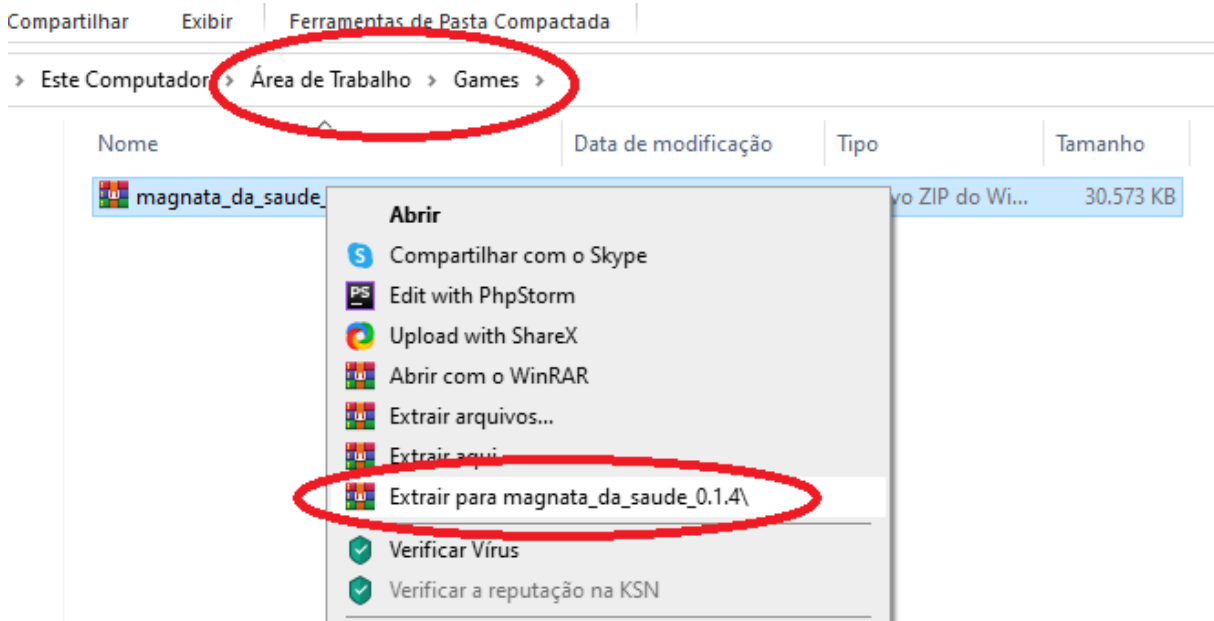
Compartilhar Exibir Ferramentas de Pasta Compactada

Este Computador › Área de Trabalho › Games ›

| Nome | Data de modificação | Tipo | Tamanho |
|---|---|---|---|
| magnata_da_saude_ | | vo ZIP do Wi... | 30.573 KB |

Abrir
Compartilhar com o Skype
Edit with PhpStorm
Upload with ShareX
Abrir com o WinRAR
Extrair arquivos...
Extrair aqui
Extrair para magnata_da_saude_0.1.4\
Verificar Vírus
Verificar a reputação na KSN